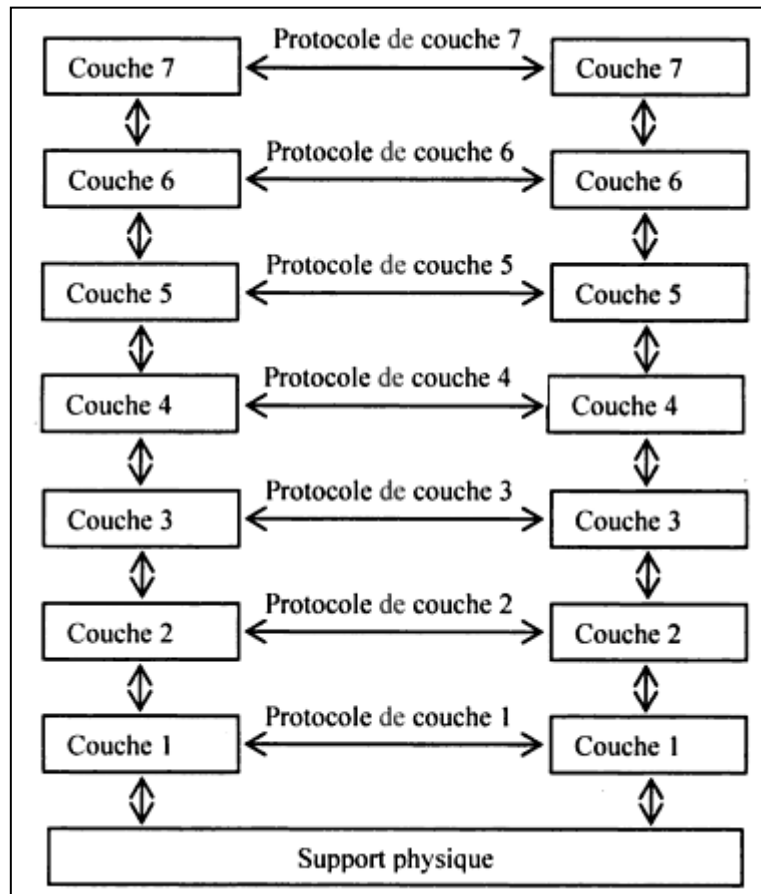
Couche 7
Protocole de couche 7
Couche 7

Couche 6
Protocole de couche 6
Couche 6

Couche 5
Protocole de couche 5
Couche 5

Couche 4
Protocole de couche 4
Couche 4

Couche 3
Protocole de couche 3
Couche 3

Couche 2
Protocole de couche 2
Couche 2

Couche 1
Protocole de couche 1
Couche 1

Support physique